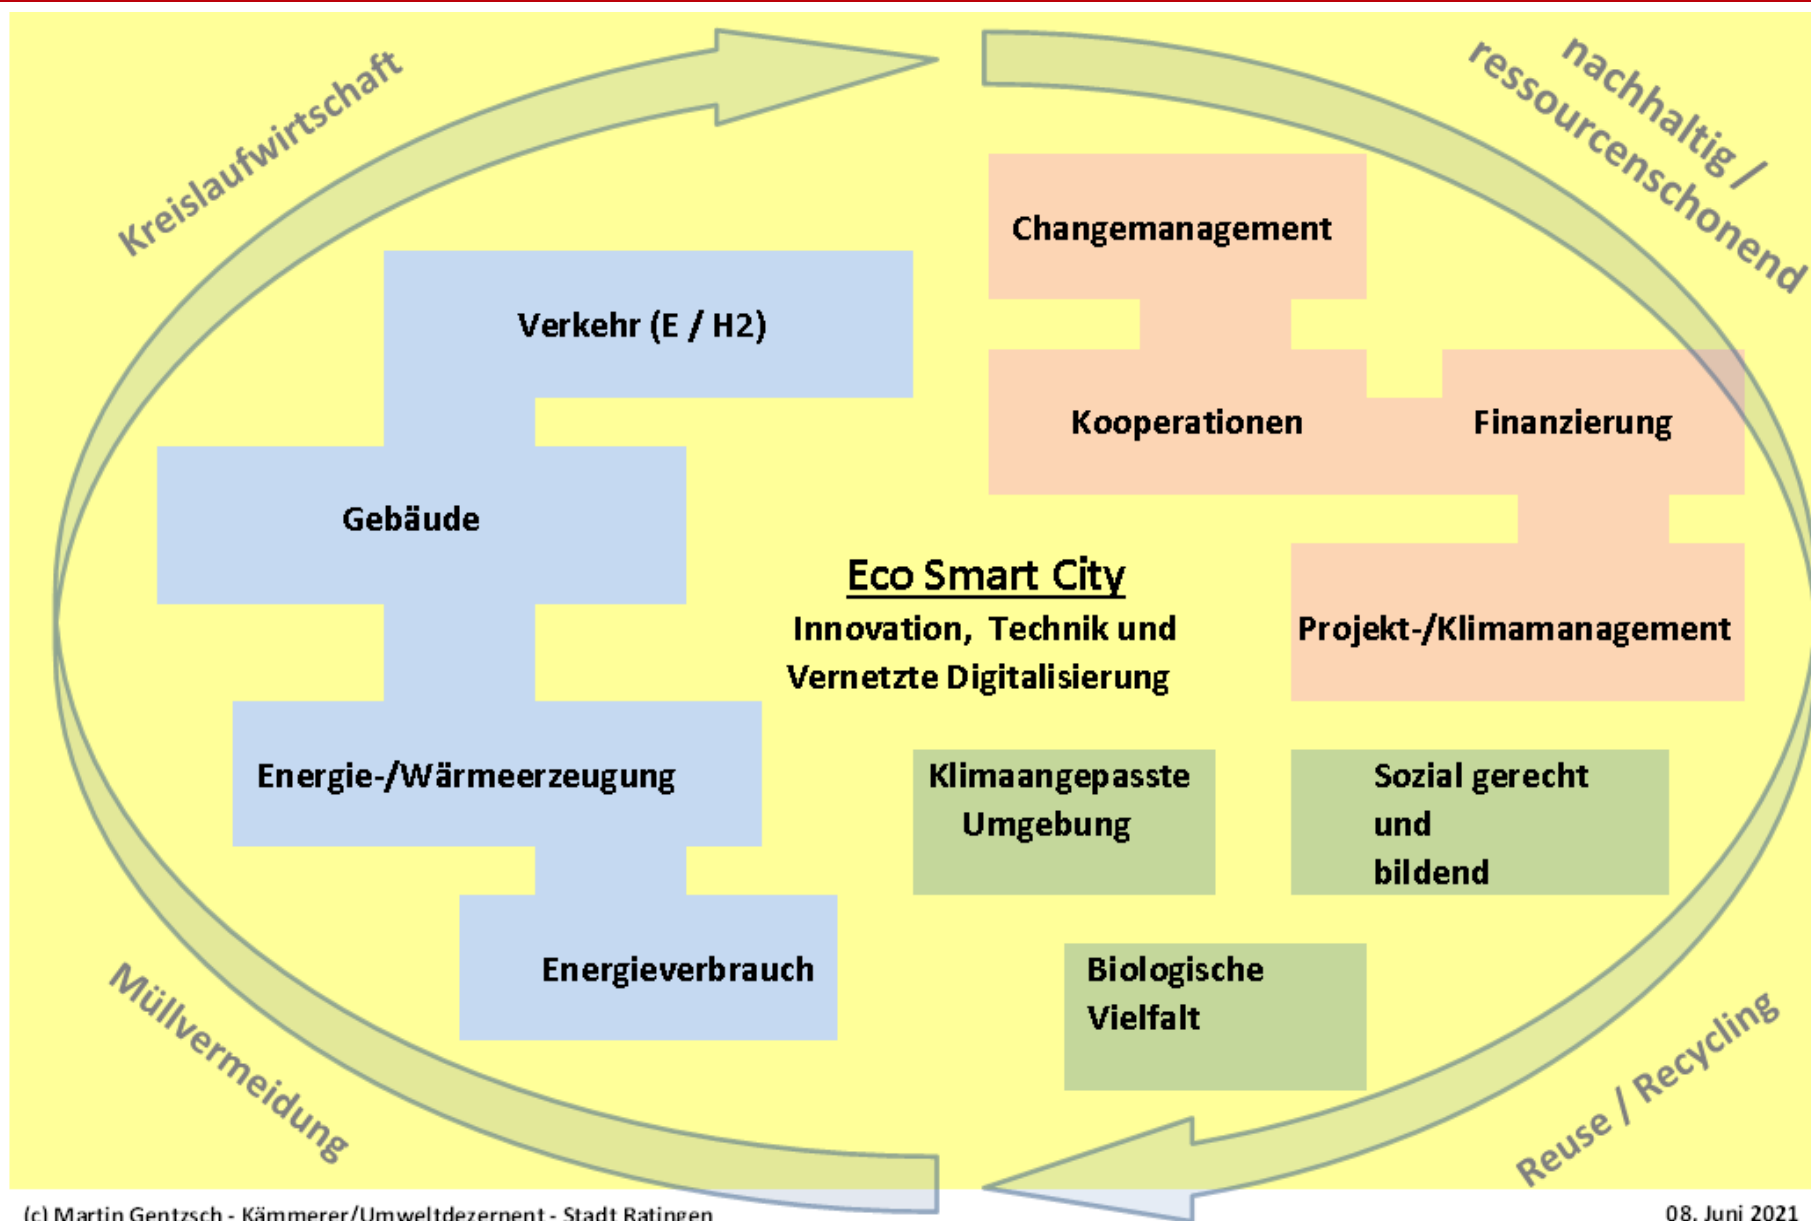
Kreislaufwirtschaft

nachhaltig / ressourcenschonend

Changemanagement

Verkehr (E / H2)

Kooperationen

Finanzierung

Gebäude

Eco Smart City

Innovation, Technik und Vernetzte Digitalisierung

Projekt-/Klimamanagement

Energie-/Wärmeerzeugung

Klimaangepasste Umgebung

Sozial gerecht und bildend

Energieverbrauch

Biologische Vielfalt

Müllvermeidung

Reuse / Recycling

(c) Martin Gentzsch - Kämmerer/Umweltdezernent - Stadt Ratingen

08. Juni 2021